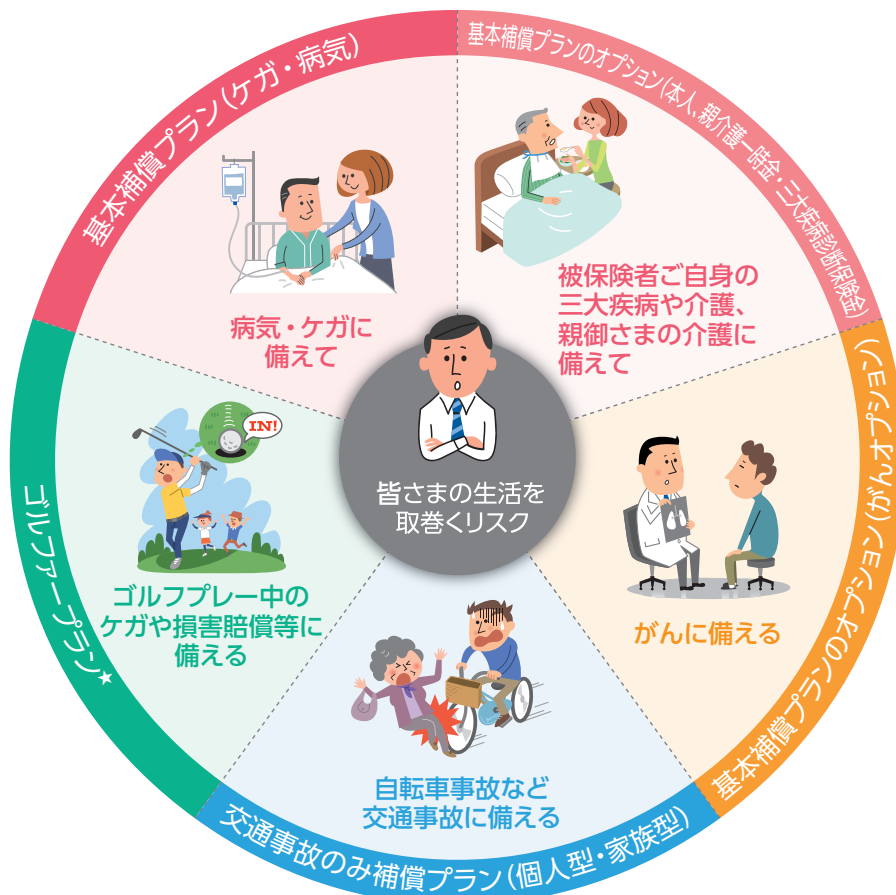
基本補償プラン(ケガ・病気)

病気・ケガに
備えて

基本補償プランのオプション(本人、親介護一時金、三大疾病診断保険金)

被保険者ご自身の
三大疾病や介護、
親御さまの介護に
備えて

基本補償プランのオプション(がんオプション)

がんに備える

交通事故のみ補償プラン(個人型・家族型)

自転車事故など
交通事故に備える

ゴルファープラン★

IN!

ゴルフプレー中の
ケガや損害賠償等に
備える

皆さまの生活を
取巻くリスク